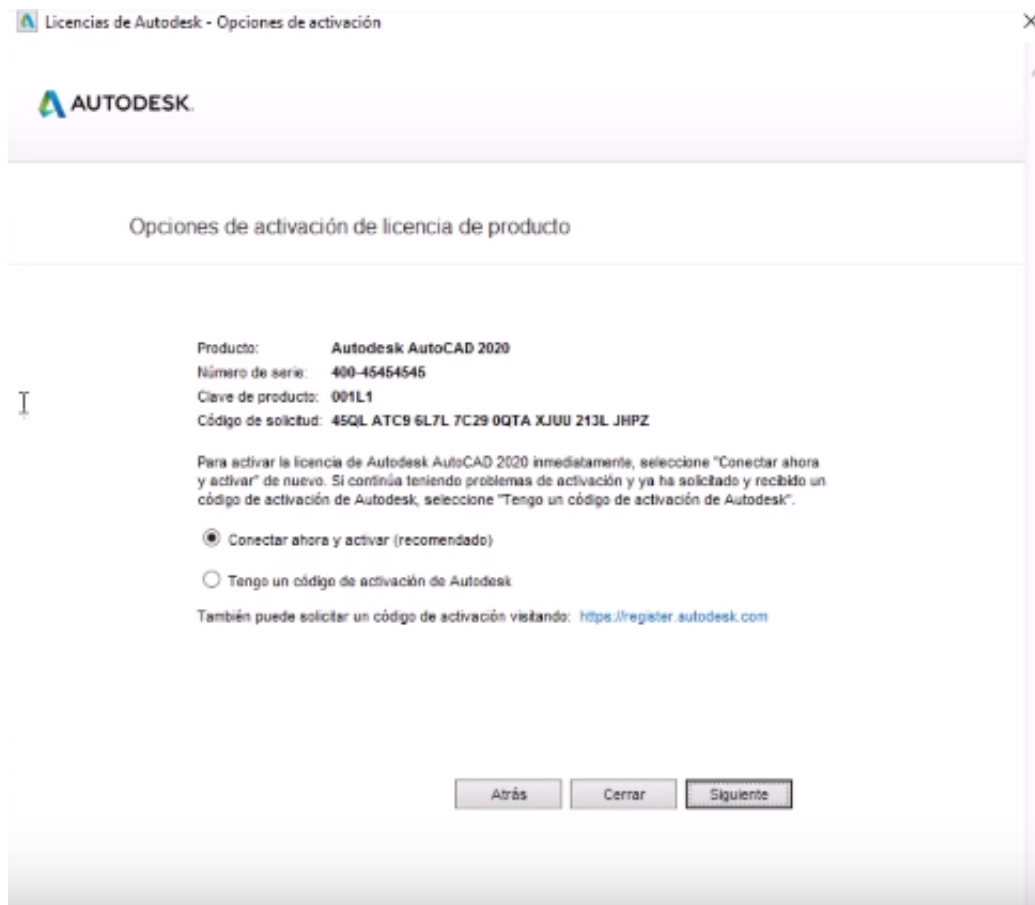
Licencias de Autodesk - Opciones de activación

AUTODESK.

Opciones de activación de licencia de producto

Producto: Autodesk AutoCAD 2020
Número de serie: 400-45454545
Clave de producto: 001L1
Código de solicitud: 45QL ATC9 6L7L 7C29 0QTA XJUU 213L JHPZ

Para activar la licencia de Autodesk AutoCAD 2020 inmediatamente, seleccione "Conectar ahora y activar" de nuevo. Si continúa teniendo problemas de activación y ya ha solicitado y recibido un código de activación de Autodesk, seleccione "Tengo un código de activación de Autodesk".

Conectar ahora y activar (recomendado)

Tengo un código de activación de Autodesk

También puede solicitar un código de activación visitando: https://register.autodesk.com

Atrás Cerrar Siguiente